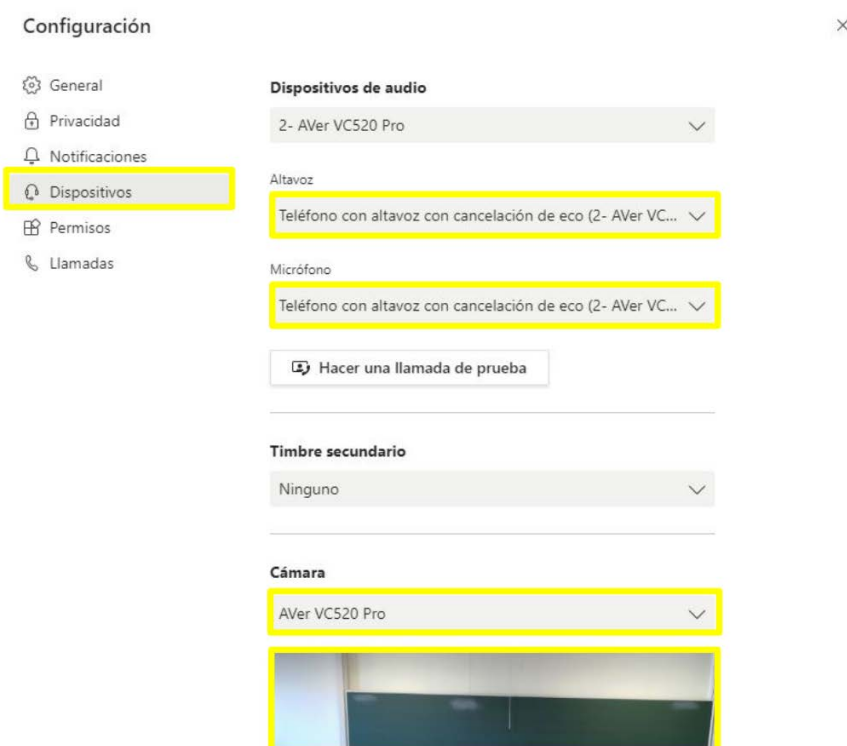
Configuración

×

General
Privacidad
Notificaciones
Dispositivos
Permisos
Llamadas

Dispositivos de audio

2- AVer VC520 Pro

Altavoz

Teléfono con altavoz con cancelación de eco (2- AVer VC...

Micrófono

Teléfono con altavoz con cancelación de eco (2- AVer VC...

Hacer una llamada de prueba

Timbre secundario

Ninguno

Cámara

AVer VC520 Pro